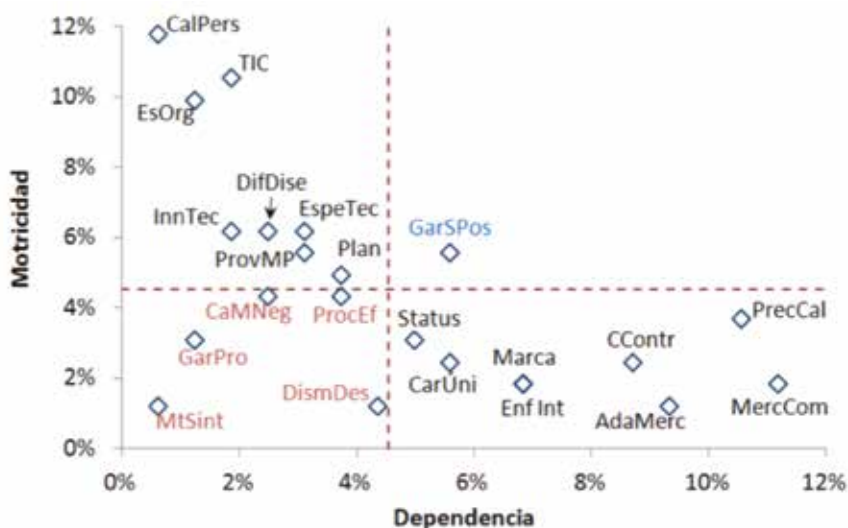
12%
10%
8%
6%
4%
2%
0%

Motricidad

CalPers
TIC
EsOrg
DifDise
InnTec
EspeTec
GarSPos
ProvMP
Plan
CaMNeg
ProcEf
Status
PrecCal
GarPro
CContr
Marca
CarUni
DismDes
Enf Int
MtSint
AdaMerc
MercCom

0%
2%
4%
6%
8%
10%
12%

Dependencia